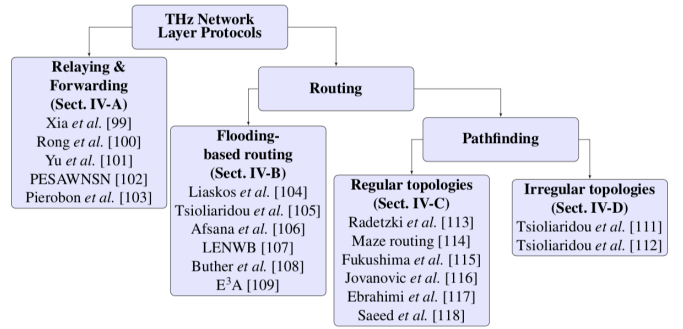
THz Network Layer Protocols

Relaying & Forwarding (Sect. IV-A)
Xia et al. [99]
Rong et al. [100]
Yu et al. [101]
PESAWNSN [102]
Pierobon et al. [103]

Routing

Flooding-based routing (Sect. IV-B)
Liaskos et al. [104]
Tsioliaridou et al. [105]
Afsana et al. [106]
LENWB [107]
Buther et al. [108]
$E^3A$ [109]

Pathfinding

Regular topologies (Sect. IV-C)
Radetzki et al. [113]
Maze routing [114]
Fukushima et al. [115]
Jovanovic et al. [116]
Ebrahimi et al. [117]
Saeed et al. [118]

Irregular topologies (Sect. IV-D)
Tsioliaridou et al. [111]
Tsioliaridou et al. [112]